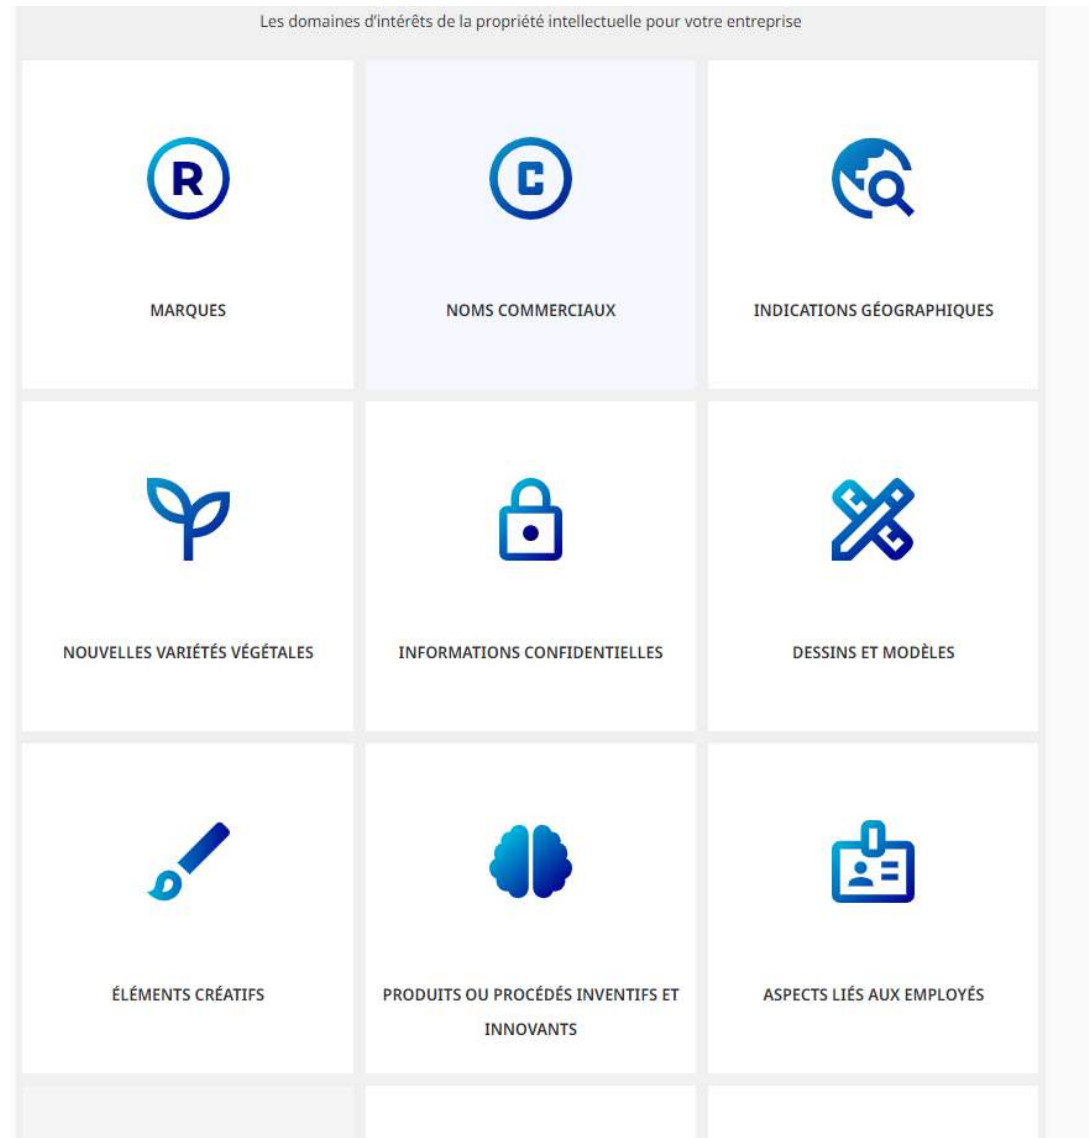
Les domaines d'intérêts de la propriété intellectuelle pour votre entreprise

R

MARQUES

C

NOMS COMMERCIAUX

INDICATIONS GÉOGRAPHIQUES

NOUVELLES VARIÉTÉS VÉGÉTALES

INFORMATIONS CONFIDENTIELLES

DESSINS ET MODÈLES

ÉLÉMENTS CRÉATIFS

PRODUITS OU PROCÉDÉS INVENTIFS ET INNOVANTS

ASPECTS LIÉS AUX EMPLOYÉS